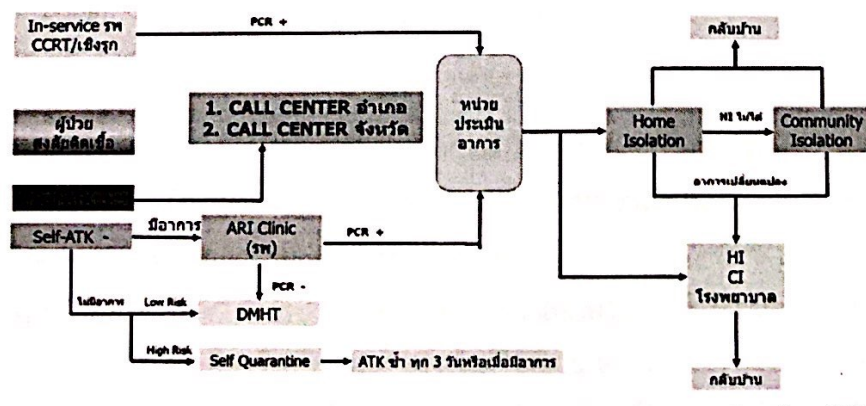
In-service รพ CCRT/เชิงรุก

PCR +

1. CALL CENTER อำเภอ
2. CALL CENTER จังหวัด

ผู้ป่วย สงสัยติดเชื้อ

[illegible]

หน่วยประเมินอาการ

กลับบ้าน

Home Isolation

HI ไม่ได้

Community Isolation

อาการเปลี่ยนแปลง

Self-ATK -

มีอาการ

ARI Clinic (รพ)

PCR +

PCR -

ไม่มีอาการ

Low Risk

DMHT

High Risk

Self Quarantine

ATK ซ้ำ ทุก 3 วันหรือเมื่อมีอาการ

HI
CI
โรงพยาบาล

กลับบ้าน